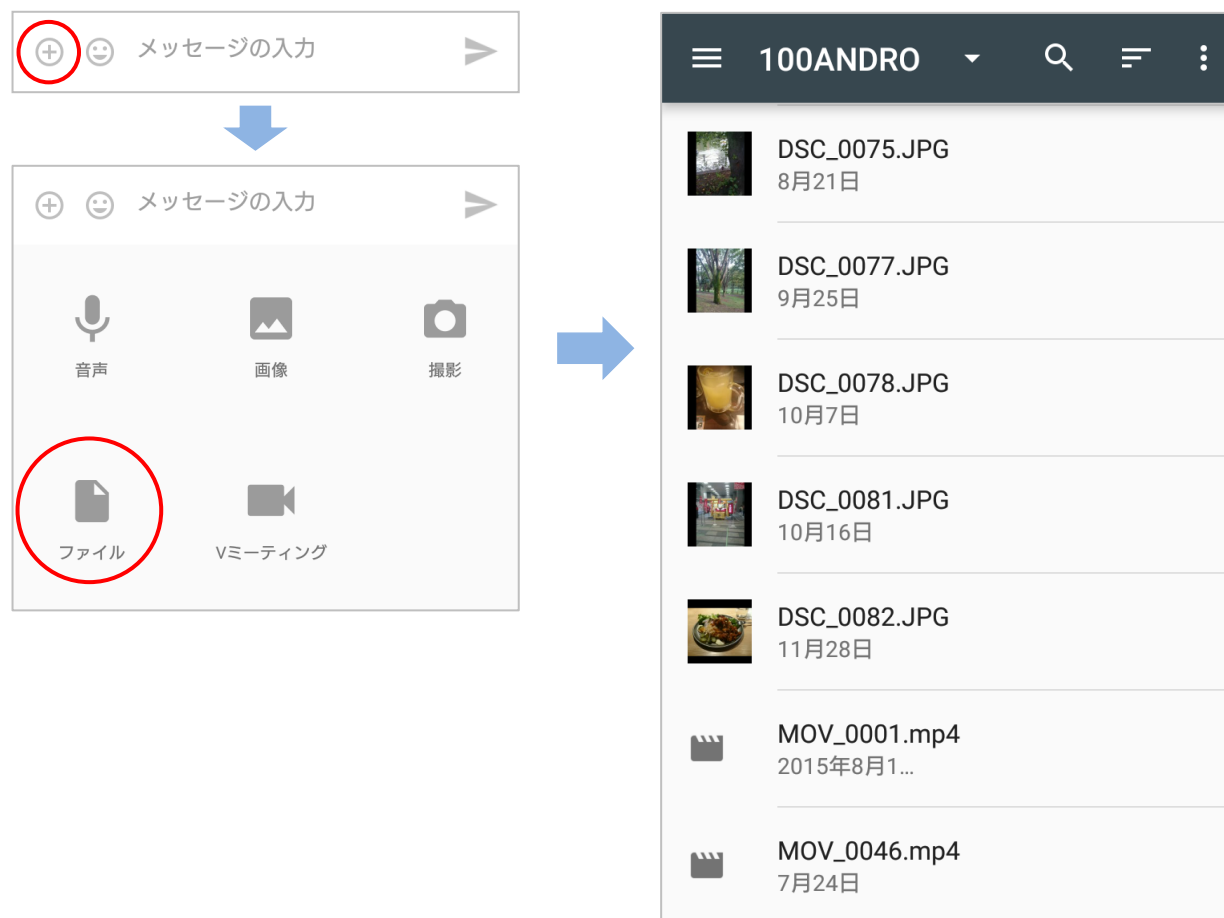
メッセージの入力

メッセージの入力

音声

画像

撮影

ファイル

Vミーティング

100ANDRO

DSC_0075.JPG
8月21日

DSC_0077.JPG
9月25日

DSC_0078.JPG
10月7日

DSC_0081.JPG
10月16日

DSC_0082.JPG
11月28日

MOV_0001.mp4
2015年8月1...

MOV_0046.mp4
7月24日